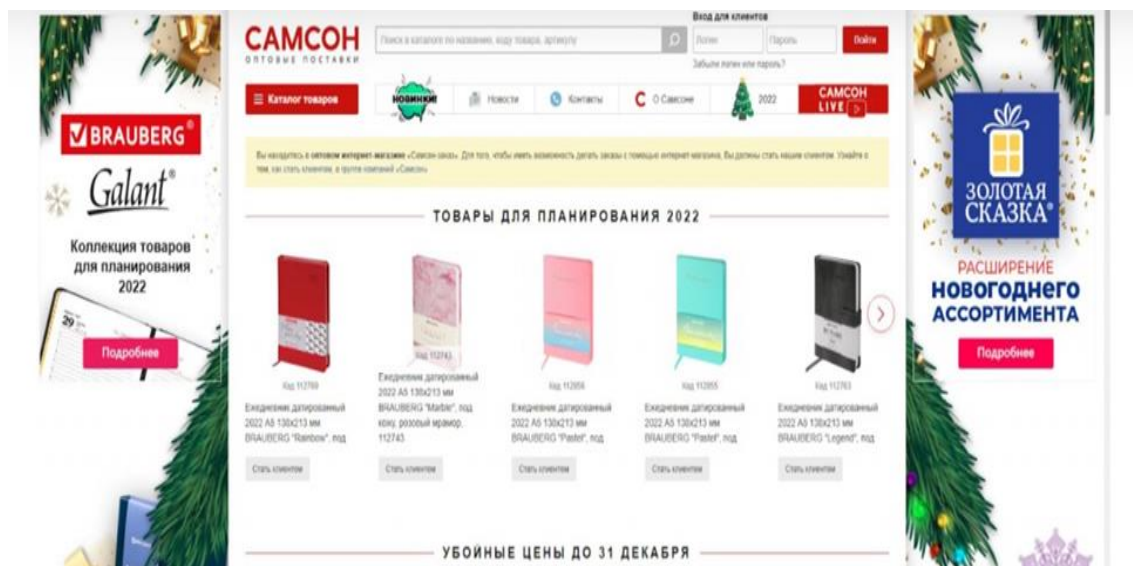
САМСОН
ОПТОВЫЕ ПОСТАВКИ

Поиск в каталоге по названию, коду товара, артикулу

Вход для клиентов
Логин
Пароль
Войти
Забыли логин или пароль?

Каталог товаров
НОВИНКИ
Новости
Контакты
О Самсоне
2022
САМСОН LIVE

Вы находитесь в оптовом интернет-магазине «Самсон-опт». Для того, чтобы иметь возможность делать заказы с помощью интернет-магазина, Вы должны стать нашим клиентом. Узнайте о том, как стать клиентом, в группе компаний «Самсон».

ТОВАРЫ ДЛЯ ПЛАНИРОВАНИЯ 2022

Код 112760
Ежедневник датированный 2022 А5 138x213 мм BRAUBERG "Rainbow", под
Стать клиентом

Код 112743
Ежедневник датированный 2022 А5 138x213 мм BRAUBERG "Marble", под кожу, розовый мрамор, 112743
Стать клиентом

Код 112856
Ежедневник датированный 2022 А5 138x213 мм BRAUBERG "Pastel", под
Стать клиентом

Код 112855
Ежедневник датированный 2022 А5 138x213 мм BRAUBERG "Pastel", под
Стать клиентом

Код 112763
Ежедневник датированный 2022 А5 138x213 мм BRAUBERG "Legend", под
Стать клиентом

УБОЙНЫЕ ЦЕНЫ ДО 31 ДЕКАБРЯ

BRAUBERG
Galant
Коллекция товаров для планирования 2022
29
Подробнее

ЗОЛОТАЯ СКАЗКА
РАСШИРЕНИЕ НОВОГОДНЕГО АССОРТИМЕНТА
Подробнее